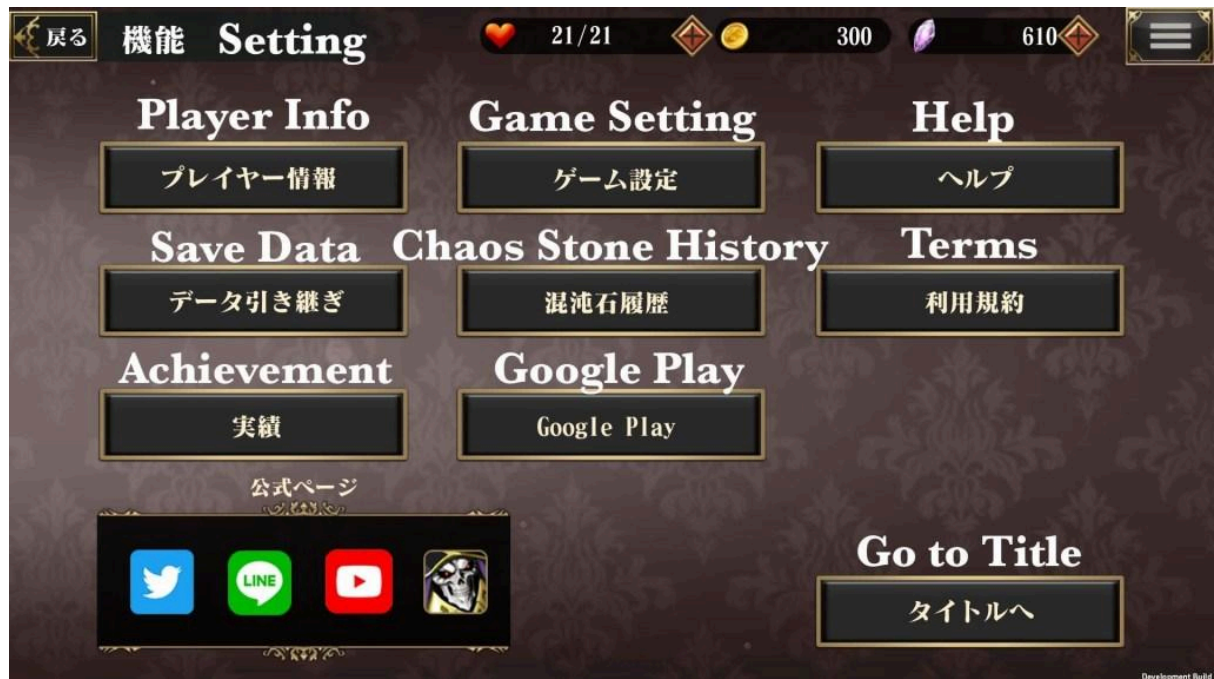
戻る 機能 Setting

21/21 300 610

Player Info
プレイヤー情報

Game Setting
ゲーム設定

Help
ヘルプ

Save Data
データ引き継ぎ

Chaos Stone History
混沌石履歴

Terms
利用規約

Achievement
実績

Google Play
Google Play

公式ページ

LINE

Go to Title
タイトルへ

Development Build